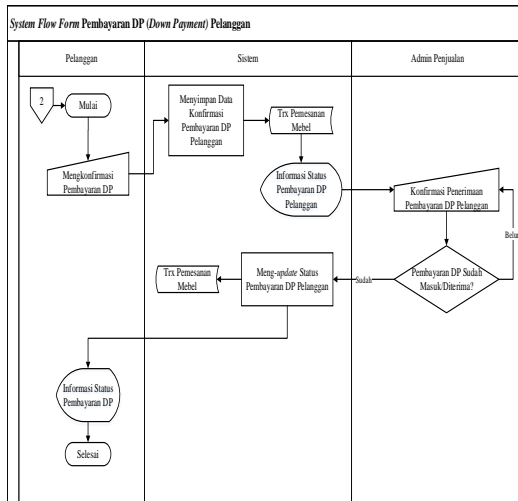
System Flow Form Pembayaran DP (Down Payment) Pelanggan

Pelanggan

Sistem

Admin Penjualan

2

Mulai

Mengkonfirmasi Pembayaran DP

Menyimpan Data Konfirmasi Pembayaran DP Pelanggan

Trx Pemesanan Mebel

Informasi Status Pembayaran DP Pelanggan

Konfirmasi Penerimaan Pembayaran DP Pelanggan

Belu

Pembayaran DP Sudah Masuk/Diterima?

Sudah

Meng-update Status Pembayaran DP Pelanggan

Trx Pemesanan Mebel

Informasi Status Pembayaran DP

Selesai